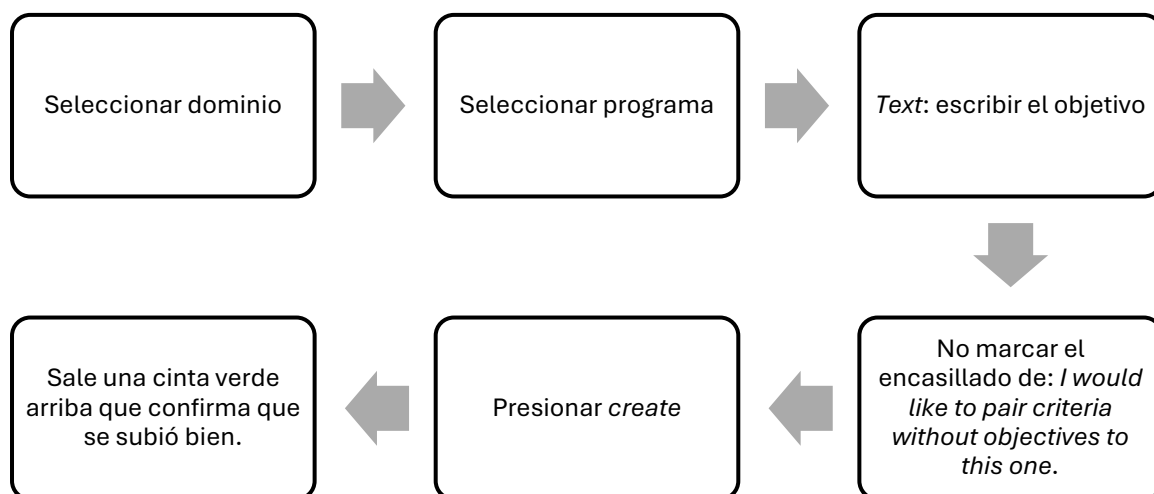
Seleccionar dominio

Seleccionar programa

Text: escribir el objetivo

No marcar el encasillado de: I would like to pair criteria without objectives to this one.

Presionar create

Sale una cinta verde arriba que confirma que se subió bien.